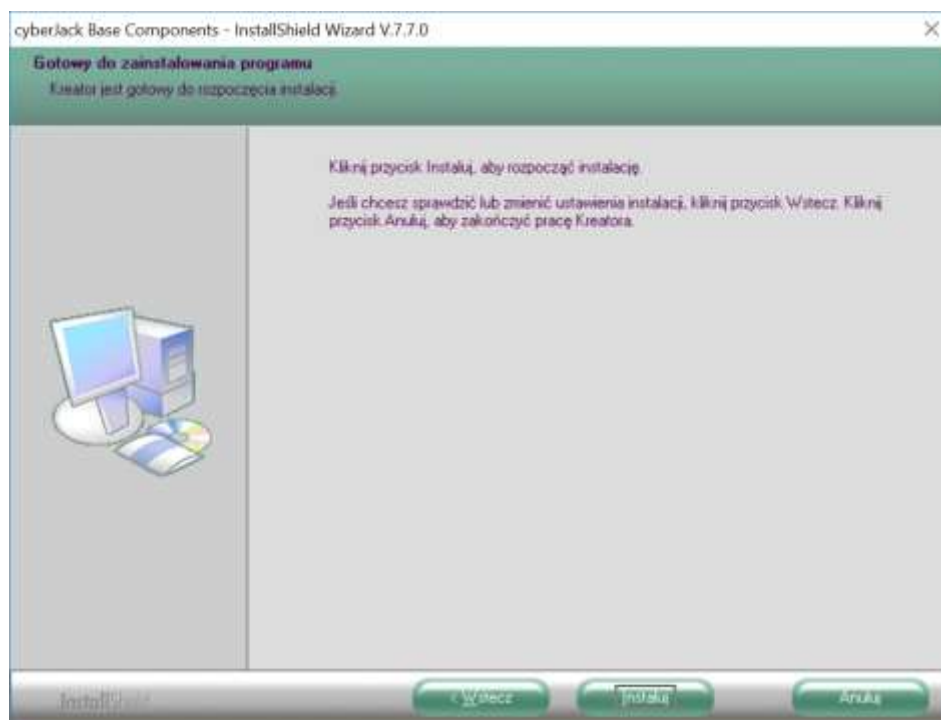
cyberJack Base Components - InstallShield Wizard V.7.7.0

Gotowy do zainstalowania programu
Kreator jest gotowy do rozpoczęcia instalacji.

Kliknij przycisk Instaluj, aby rozpocząć instalację.

Jeśli chcesz sprawdzić lub zmienić ustawienia instalacji, kliknij przycisk Wstecz. Kliknij przycisk Anuluj, aby zakończyć pracę Kreatora.

InstallShield

< Wstecz

Instaluj

Anuluj